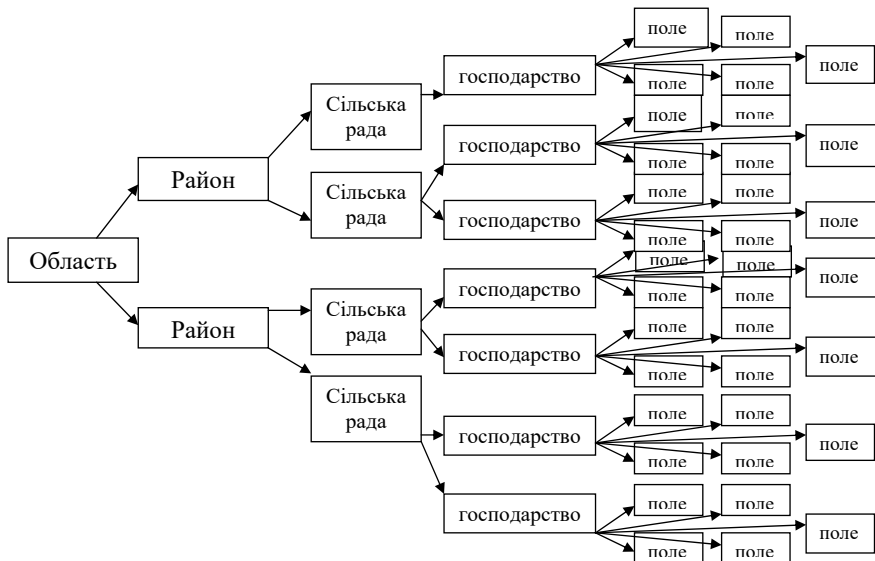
Область

Район

Сільська рада

господарство

поле

поле

поле

поле

поле

Сільська рада

господарство

поле

поле

поле

поле

поле

господарство

поле

поле

поле

поле

поле

Район

Сільська рада

господарство

поле

поле

поле

поле

поле

господарство

поле

поле

поле

поле

поле

Сільська рада

господарство

поле

поле

поле

поле

поле

господарство

поле

поле

поле

поле

поле